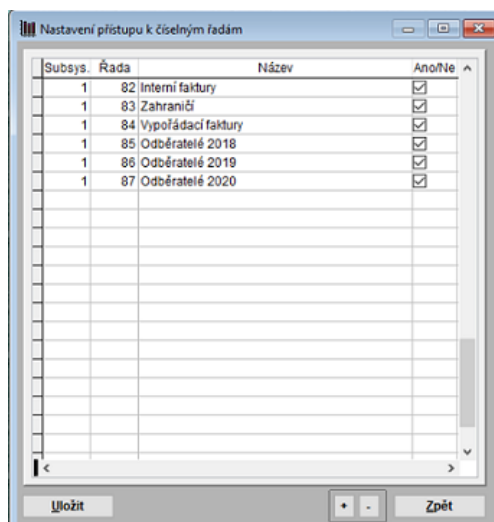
Nastavení přístupu k číselným řadám

| Subsys. | Řada | Název | Ano/Ne |
|---|---|---|---|
| 1 | 82 | Interní faktury | ☑ |
| 1 | 83 | Zahraničí | ☑ |
| 1 | 84 | Vypořádací faktury | ☑ |
| 1 | 85 | Odběratelé 2018 | ☑ |
| 1 | 86 | Odběratelé 2019 | ☑ |
| 1 | 87 | Odběratelé 2020 | ☑ |

Uložit
+
-
Zpět